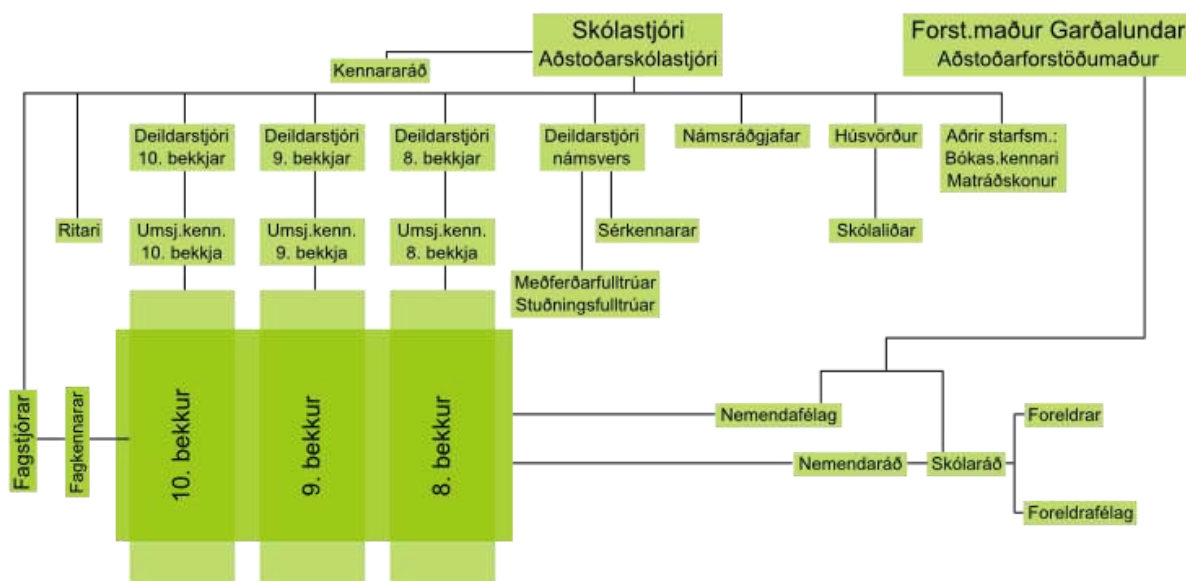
Skólastjóri
Aðstoðarskólastjóri

Forst.maður Garðalundar
Aðstoðarforstöðumaður

Kennararáð

Deildarstjóri 10. bekkjar

Deildarstjóri 9. bekkjar

Deildarstjóri 8. bekkjar

Deildarstjóri námsvers

Námsráðgjafar

Húsvörður

Aðrir starfsm.: Bókas.kennari Matráðskonur

Ritari

Umsj.kenn. 10. bekkja

Umsj.kenn. 9. bekkja

Umsj.kenn. 8. bekkja

Sérkennarar

Skólaliðar

Meðferðarfulltrúar Stuðningsfulltrúar

Fagstjórar

Fagkennarar

10. bekkur

9. bekkur

8. bekkur

Nemendafélag

Nemendaráð

Skólaráð

Foreldrar

Foreldrafélag